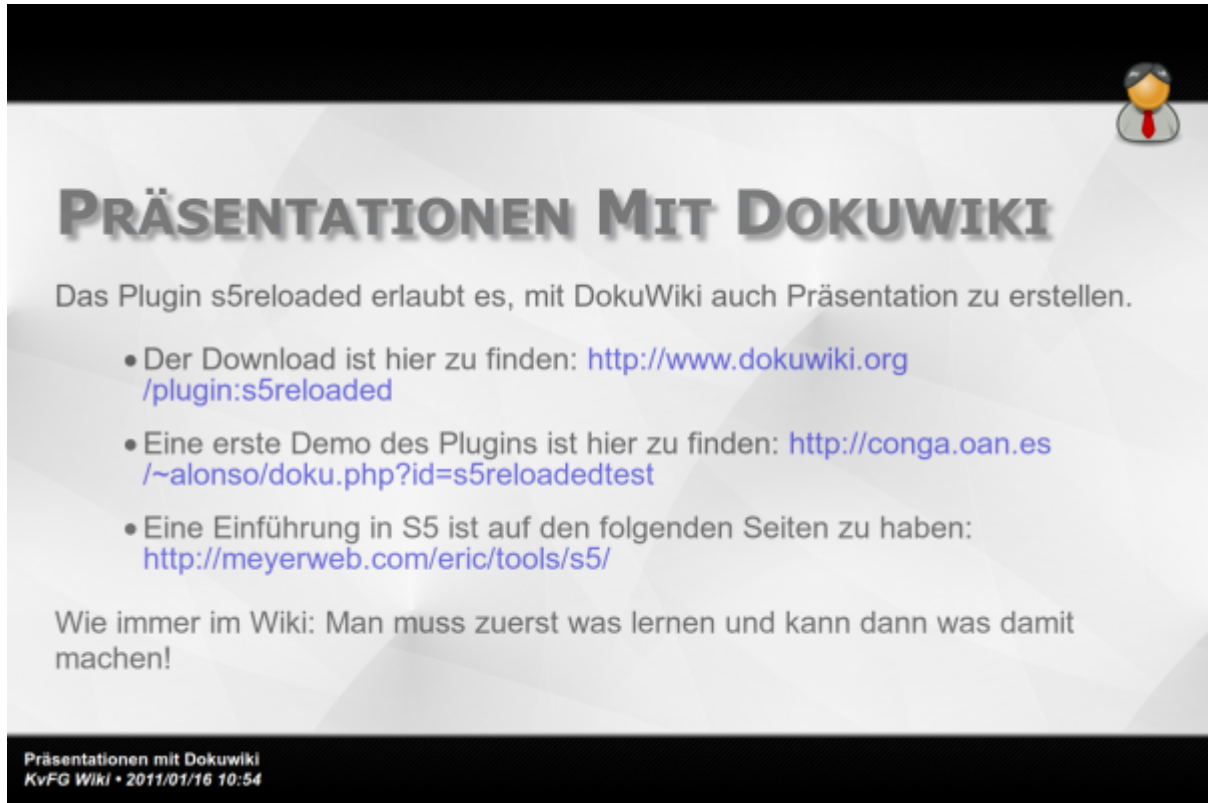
PRÄSENTATIONEN MIT DOKUWIKI

Das Plugin s5reloaded erlaubt es, mit DokuWiki auch Präsentation zu erstellen.

- Der Download ist hier zu finden: http://www.dokuwiki.org/plugin:s5reloaded
- Eine erste Demo des Plugins ist hier zu finden: http://conga.oan.es/~alonso/doku.php?id=s5reloadedtest
- Eine Einführung in S5 ist auf den folgenden Seiten zu haben: http://meyerweb.com/eric/tools/s5/

Wie immer im Wiki: Man muss zuerst was lernen und kann dann was damit machen!

Präsentationen mit Dokuwiki
KvFG Wiki • 2011/01/16 10:54